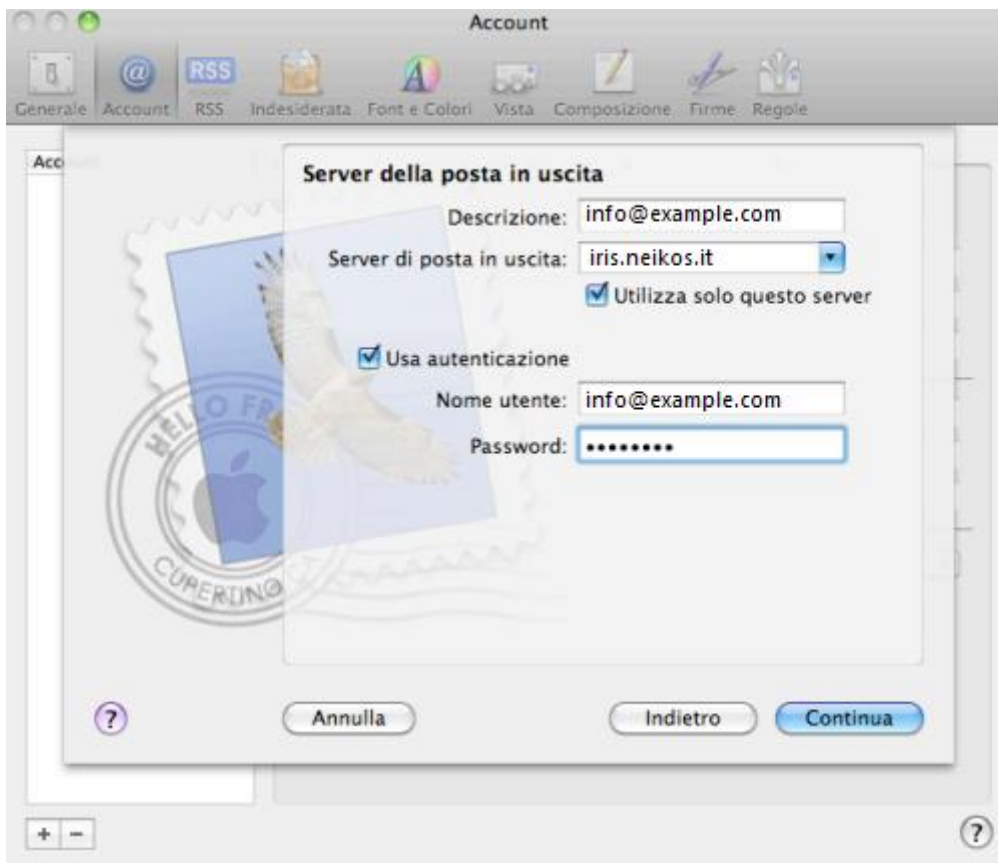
Account

Generale Account RSS Indesiderata Font e Colori Vista Composizione Firme Regole

Acc

Server della posta in uscita

Descrizione: info@example.com

Server di posta in uscita: iris.neikos.it

Utilizza solo questo server

Usa autenticazione

Nome utente: info@example.com

Password: ••••••••

HELLO FR

CUPERTINO

?

Annulla

Indietro

Continua

+ −

?